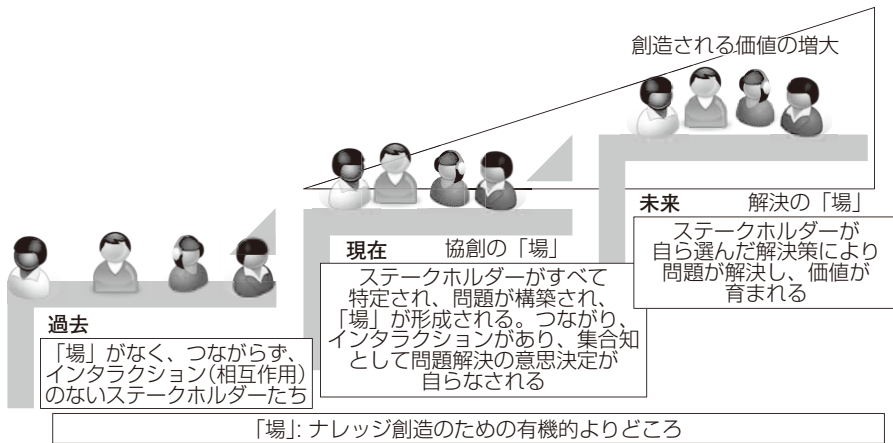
創造される価値の増大

未来　解決の「場」

ステークホルダーが自ら選んだ解決策により問題が解決し、価値が育まれる

現在　協創の「場」

ステークホルダーがすべて特定され、問題が構築され、「場」が形成される。つながり、インタラクションがあり、集合知として問題解決の意思決定が自らなされる

過去

「場」がなく、つながらず、インタラクション(相互作用)のないステークホルダーたち

「場」: ナレッジ創造のための有機的よりどころ